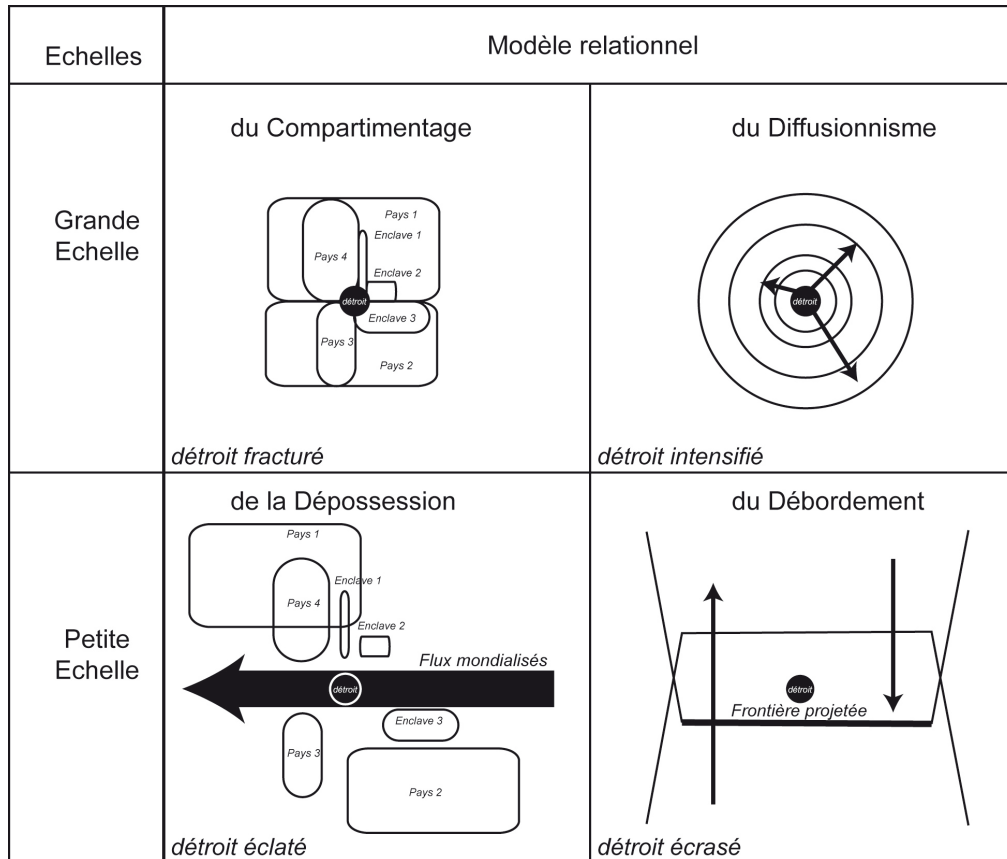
| Echelles | Modèle relationnel | |
|---|---|---|
| Grande Echelle | du Compartimentage<br>Pays 1<br>Enclave 1<br>Pays 4<br>Enclave 2<br>détroit<br>Enclave 3<br>Pays 3<br>Pays 2<br>détroit fracturé | du Diffusionnisme<br>détroit<br>détroit intensifié |
| Petite Echelle | de la Dépossession<br>Pays 1<br>Enclave 1<br>Pays 4<br>Enclave 2<br>Flux mondialisés<br>détroit<br>Enclave 3<br>Pays 3<br>Pays 2<br>détroit éclaté | du Débordement<br>détroit<br>Frontière projetée<br>détroit écrasé |